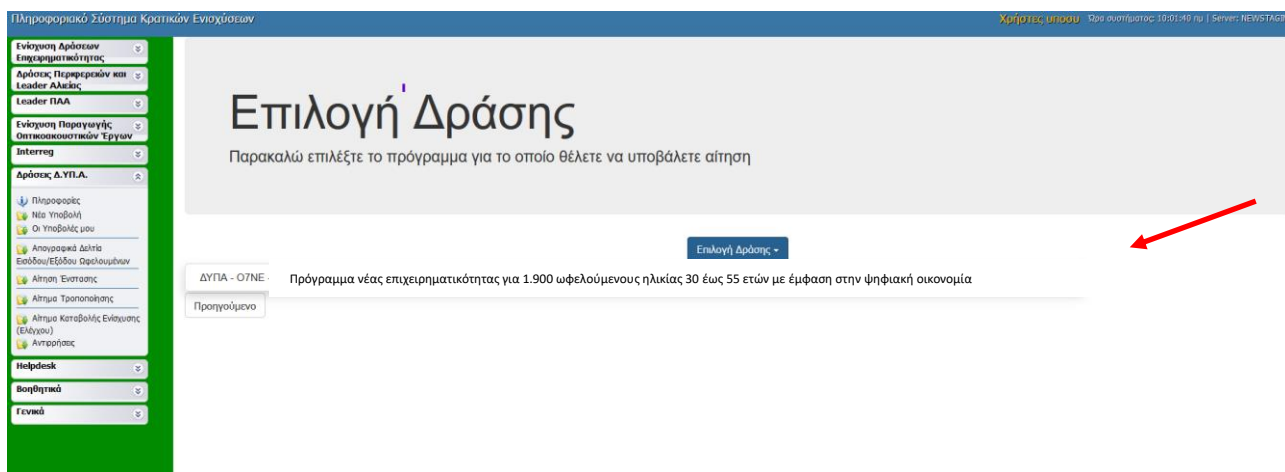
Πληροφοριακό Σύστημα Κρατικών Ενισχύσεων

Χρήστες υποου Ώρα συστήματος: 10:01:40 πμ | Server: NEWSTAGI

Ενίσχυση Δράσεων Επιχειρηματικότητας
Δράσεις Περιφερειών και Leader Αλιείας
Leader ΠΑΑ
Ενίσχυση Παραγωγής Οπτικοακουστικών Έργων
Interreg
Δράσεις Δ.ΥΠ.Α.
Πληροφορίες
Νέα Υποβολή
Οι Υποβολές μου
Απογραφικά Δελτία Εισόδου/Εξόδου Ωφελουμένων
Αίτηση Ένστασης
Αίτημα Τροποποίησης
Αίτημα Καταβολής Ενίσχυσης (Ελέγχου)
Αντιρρήσεις
Helpdesk
Βοηθητικά
Γενικά

Επιλογή Δράσης

Παρακαλώ επιλέξτε το πρόγραμμα για το οποίο θέλετε να υποβάλετε αίτηση

Επιλογή Δράσης

ΔΥΠΑ - Ο7ΝΕ -

Πρόγραμμα νέας επιχειρηματικότητας για 1.900 ωφελούμενους ηλικίας 30 έως 55 ετών με έμφαση στην ψηφιακή οικονομία

Προηγούμενο